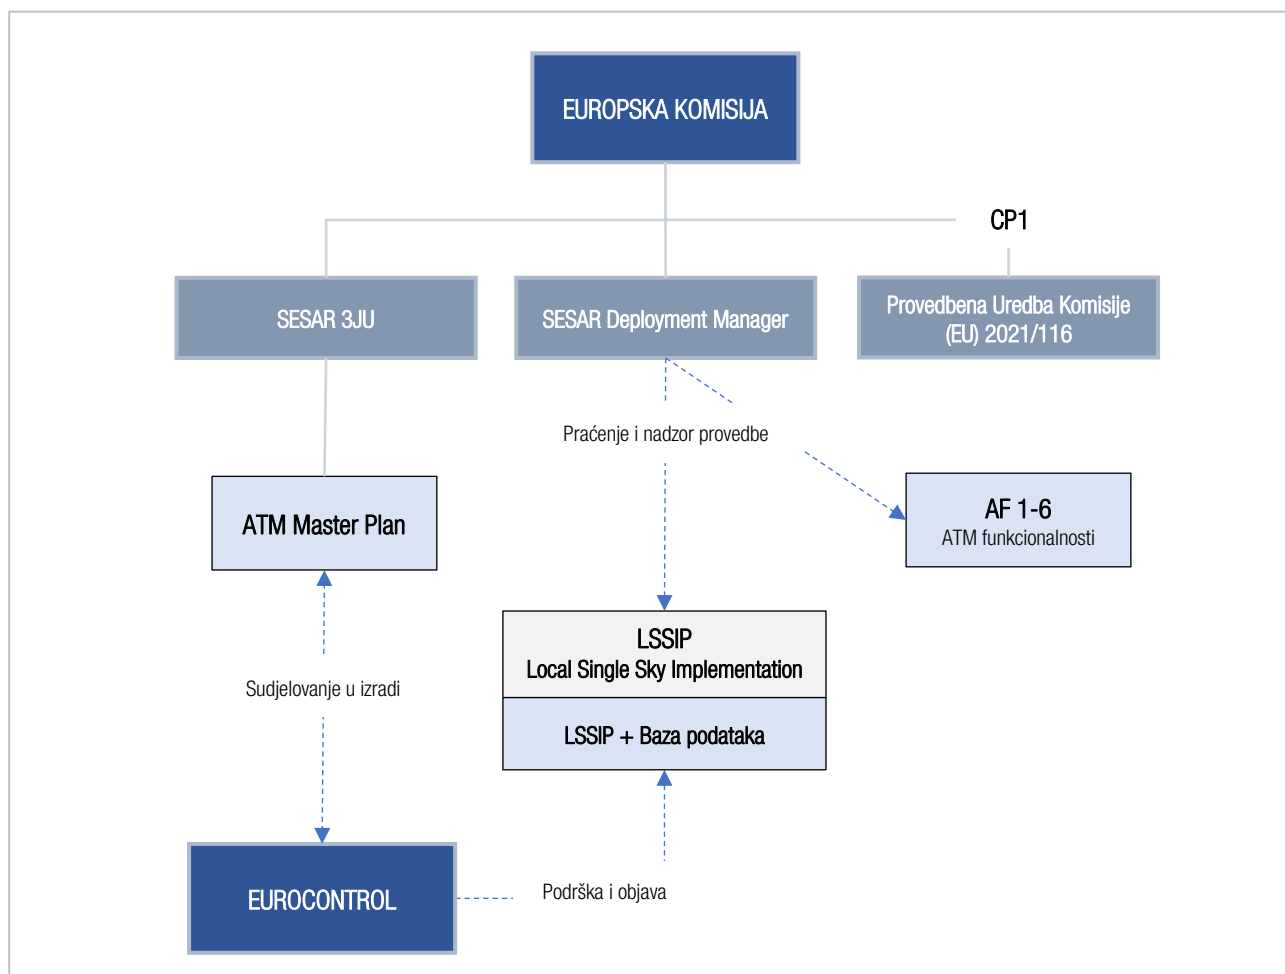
EUROPSKA KOMISIJA

CP1

SESAR 3JU

SESAR Deployment Manager

Provedbena Uredba Komisije (EU) 2021/116

Praćenje i nadzor provedbe

ATM Master Plan

AF 1-6
ATM funkcionalnosti

LSSIP
Local Single Sky Implementation

LSSIP + Baza podataka

Sudjelovanje u izradi

EUROCONTROL

Podrška i objava